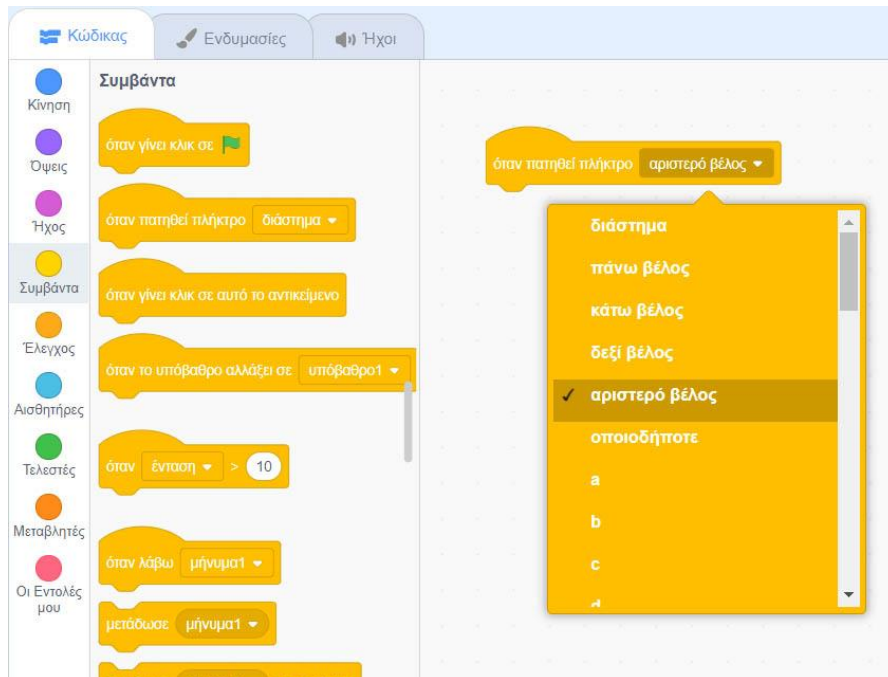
Κώδικας
Ενδυμασίες
Ήχοι

Κίνηση
Όψεις
Ήχος
Συμβάντα
Έλεγχος
Αισθητήρες
Τελεστές
Μεταβλητές
Οι Εντολές μου

Συμβάντα

όταν γίνει κλικ σε
όταν πατηθεί πλήκτρο διάστημα
όταν γίνει κλικ σε αυτό το αντικείμενο
όταν το υπόβαθρο αλλάξει σε υπόβαθρο1
όταν ένταση > 10
όταν λάβω μήνυμα1
μετάδωσε μήνυμα1

όταν πατηθεί πλήκτρο αριστερό βέλος

διάστημα
πάνω βέλος
κάτω βέλος
δεξί βέλος
✓ αριστερό βέλος
οποιοδήποτε
a
b
c
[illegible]